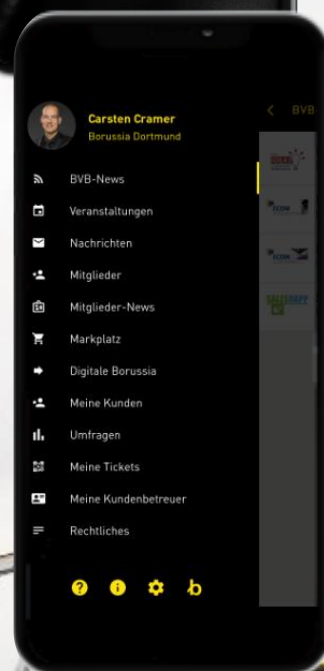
Carsten Cramer
Borussia Dortmund

BVB-News
Veranstaltungen
Nachrichten
Mitglieder
Mitglieder-News
Marktplatz
Digitale Borussia
Meine Kunden
Umfragen
Meine Tickets
Meine Kundenbetreuer
Rechtliches

BVB